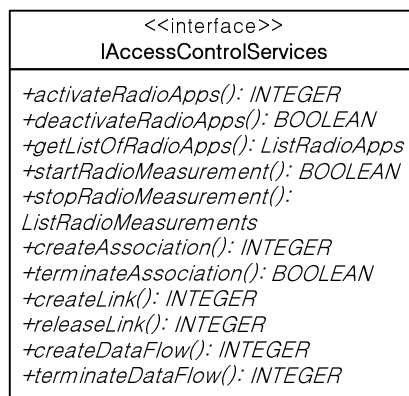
<<interface>>
IAccessControlServices

+activateRadioApps(): INTEGER
+deactivateRadioApps(): BOOLEAN
+getListOfRadioApps(): ListRadioApps
+startRadioMeasurement(): BOOLEAN
+stopRadioMeasurement(): ListRadioMeasurements
+createAssociation(): INTEGER
+terminateAssociation(): BOOLEAN
+createLink(): INTEGER
+releaseLink(): INTEGER
+createDataFlow(): INTEGER
+terminateDataFlow(): INTEGER